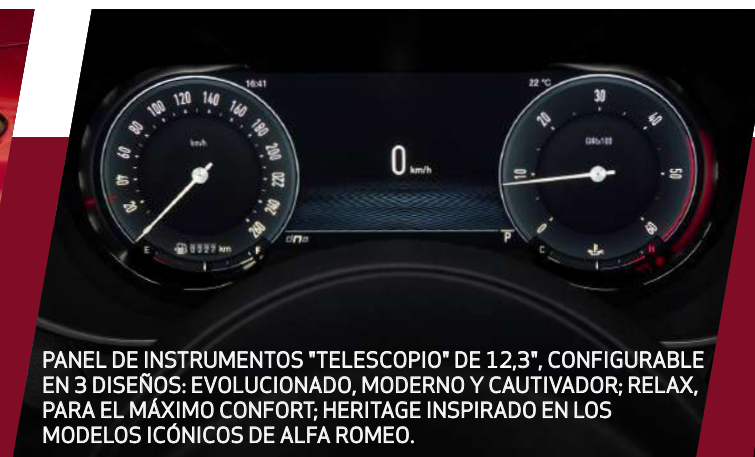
16:41

22 °C

20
40
60
80
100
120
140
160
180
200
220
240
260

km/h

E
F
0327 km

0 km/h

dna

P

10
20
30
40
50
60

CV/1000

C
H

PANEL DE INSTRUMENTOS "TELESCOPIO" DE 12,3", CONFIGURABLE EN 3 DISEÑOS: EVOLUCIONADO, MODERNO Y CAUTIVADOR; RELAX, PARA EL MÁXIMO CONFORT; HERITAGE INSPIRADO EN LOS MODELOS ICÓNICOS DE ALFA ROMEO.